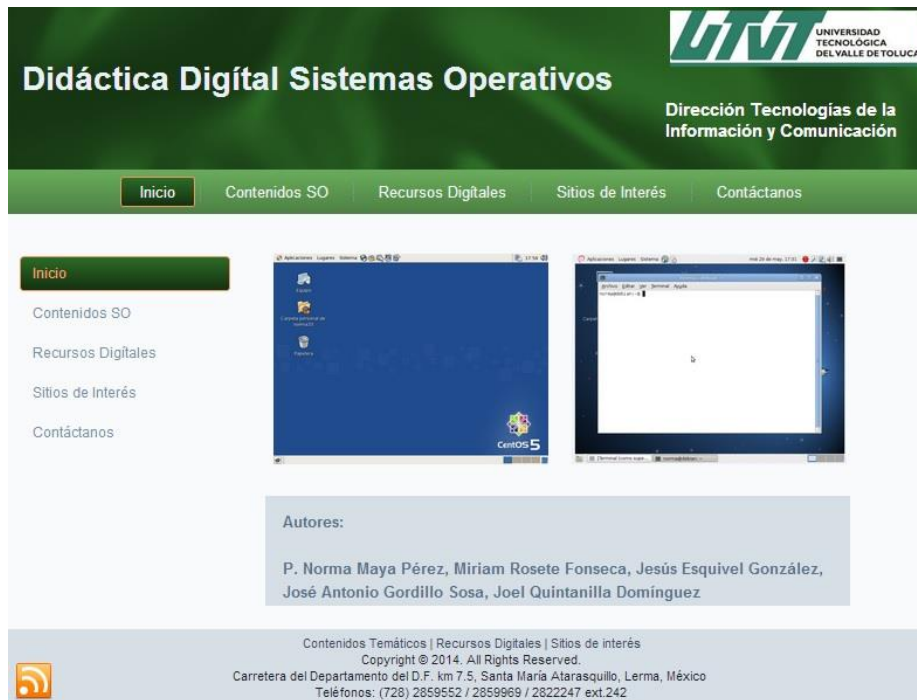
Didáctica Digítal Sistemas Operativos

UTVT UNIVERSIDAD TECNOLÓGICA DEL VALLE DE TOLUCA

Dirección Tecnologías de la Información y Comunicación

Inicio Contenidos SO Recursos Digítales Sitios de Interés Contáctanos

Inicio
Contenidos SO
Recursos Digítales
Sitios de Interés
Contáctanos

Aplicaciones Lugares Sistema

Equipo

Carpeta personal de norma10

Papelera

CentOS 5

Aplicaciones Lugares Sistema

Archivo Editar Ver Terminal Ayuda

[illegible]

Autores:

P. Norma Maya Pérez, Miriam Rosete Fonseca, Jesús Esquivel González, José Antonio Gordillo Sosa, Joel Quintanilla Domínguez

Contenidos Temáticos | Recursos Digitales | Sitios de interés
Copyright © 2014. All Rights Reserved.
Carretera del Departamento del D.F. km 7.5, Santa María Atarasquillo, Lerma, México
Teléfonos: (728) 2859552 / 2859969 / 2822247 ext.242